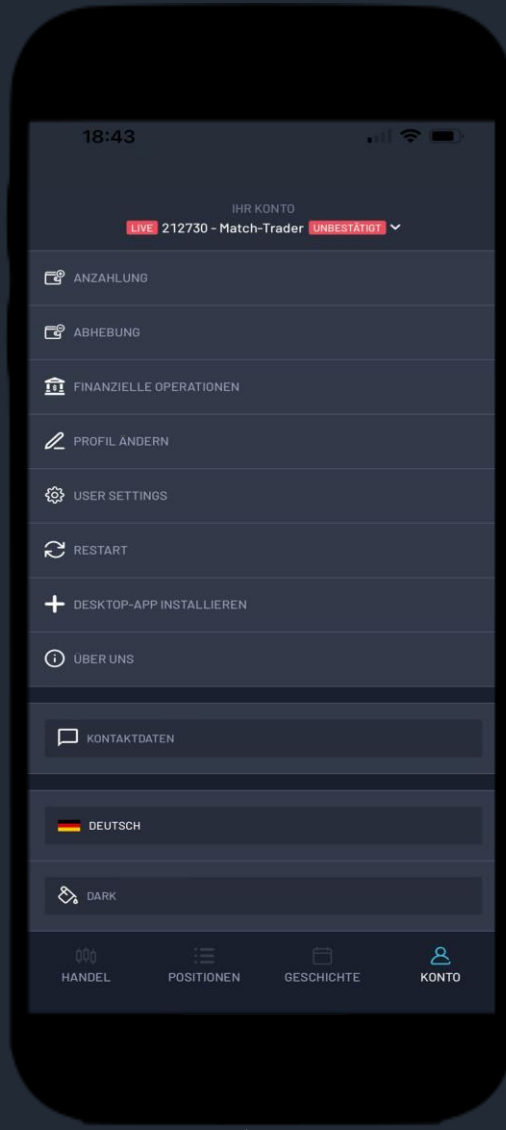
18:43

IHR KONTO
LIVE 212730 - Match-Trader UNBESTÄTIGT

ANZAHLUNG

ABHEBUNG

FINANZIELLE OPERATIONEN

PROFIL ANDERN

USER SETTINGS

RESTART

DESKTOP-APP INSTALLIEREN

ÜBER UNS

KONTAKTDATEN

DEUTSCH

DARK

HANDEL
POSITIONEN
GESCHICHTE
KONTO